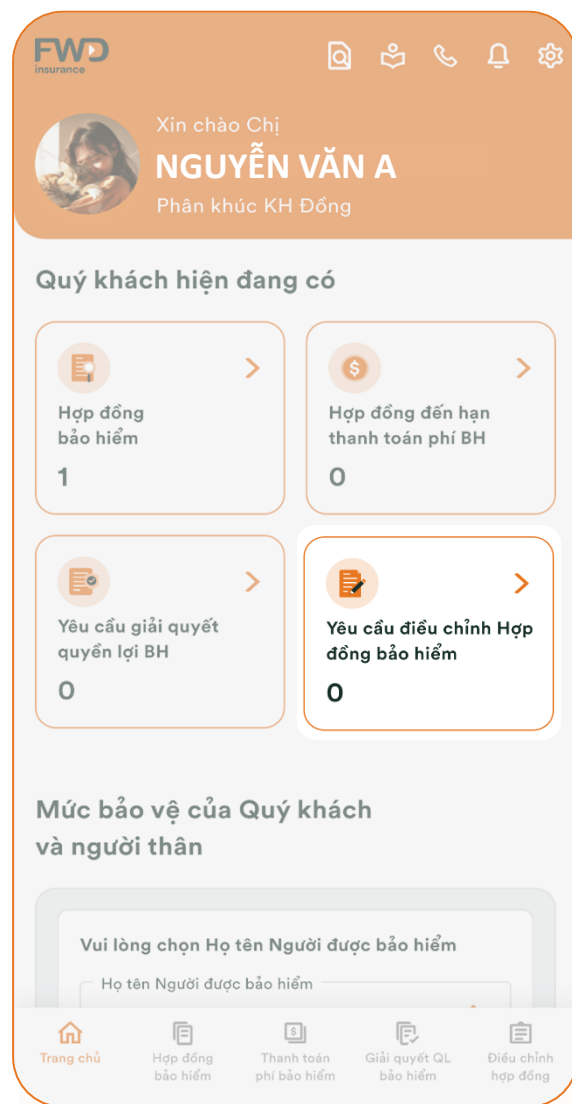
FWD insurance

Xin chào Chị
NGUYỄN VĂN A
Phân khúc KH Đồng

Quý khách hiện đang có

Hợp đồng bảo hiểm
1

Hợp đồng đến hạn thanh toán phí BH
0

Yêu cầu giải quyết quyền lợi BH
0

Yêu cầu điều chỉnh Hợp đồng bảo hiểm
0

Mức bảo vệ của Quý khách và người thân

Vui lòng chọn Họ tên Người được bảo hiểm
Họ tên Người được bảo hiểm

Trang chủ
Hợp đồng bảo hiểm
Thanh toán phí bảo hiểm
Giải quyết QL bảo hiểm
Điều chỉnh hợp đồng